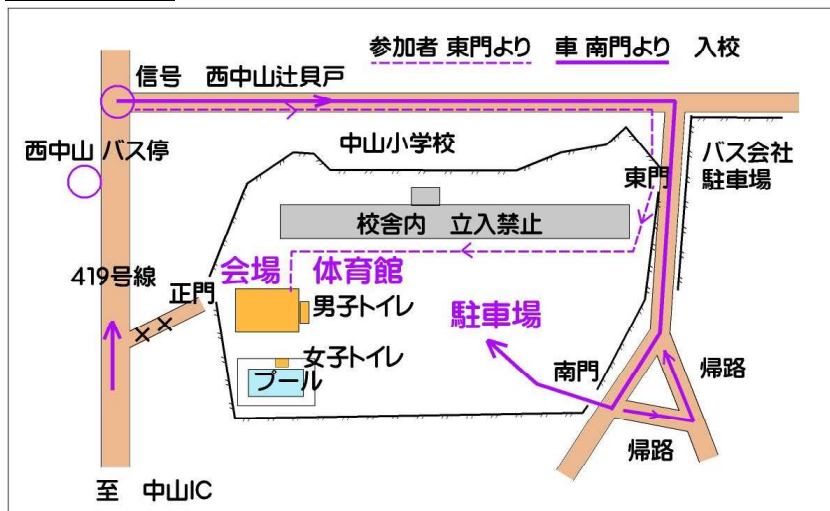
参加者 東門より　車 南門より　入校

信号　西中山辻貝戸

西中山 バス停

中山小学校

東門

バス会社
駐車場

校舎内　立入禁止

会場　体育館

419号線

正門

男子トイレ

駐車場

女子トイレ

プール

南門

帰路

帰路

至　中山IC